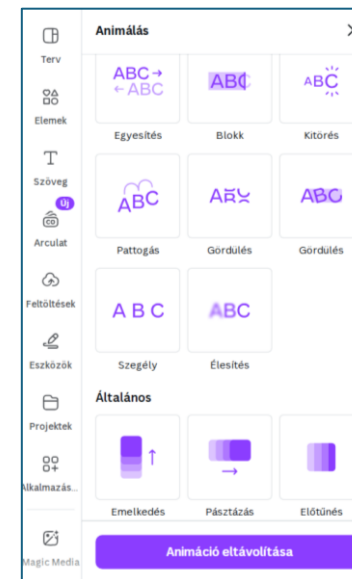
Terv
Elemek
Szöveg
Új
Arculat
Feltöltések
Eszközök
Projektek
Alkalmazás...
Magic Media

Animálás
X

ABC→
←ABC
Egyesítés

ABC
Blokk

ABC
Kitörés

ABC
Pattogás

ABC
Gördülés

ABC
Gördülés

A B C
Szegély

ABC
Élesítés

Általános

Emelkedés

Pásztázás

Előtűnés

Animáció eltávolítása